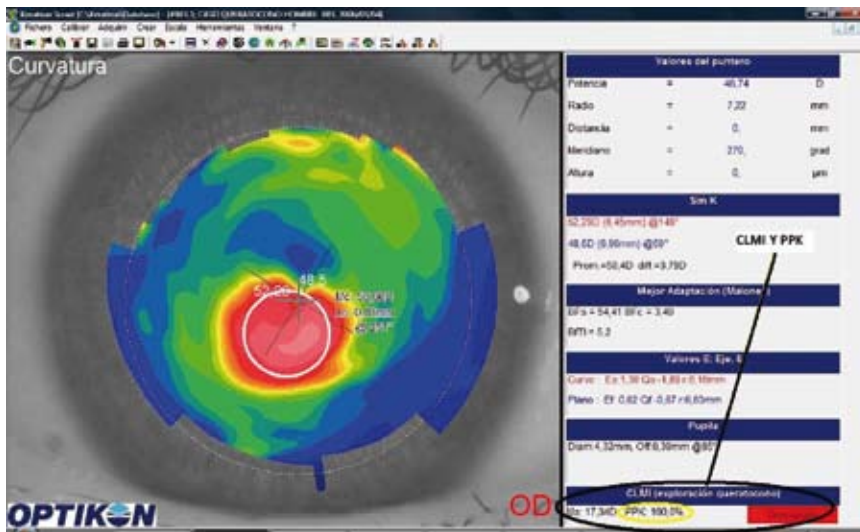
Keratron Scout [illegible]
Fichero Calibrar Adquirir Crear Escala Herramientas Ventana ?
Curvatura

Valores del puntero
| Potencia | = | 46,74 | D |
|---|---|---|---|
| Radio | = | 7,22 | mm |
| Distancia | = | 0, | mm |
| Meridiano | = | 270, | grad |
| Altura | = | 0, | µm |

Sim K
52,25D (6,46mm) @149°
48,6D (6,96mm) @59°
Prom.=50,4D dif.=3,75D

CLMI Y PPK

Mejor Adaptación (Maloney)
BFs = 54,41 BFc = 3,40
BFf = 5,2

Valores E, Eje, E
Curvo : Es 1,38 Qs -6,89 r 6,16mm
Plano : Ef 0,82 Qf -0,67 r 6,63mm

Pupila
Diam 4,32mm, Off 0,39mm @85°

48,5
52,0D

CLMI (exploración queratocono)
Its: 17,34D PPK 100,0%

OD
OPTIKON